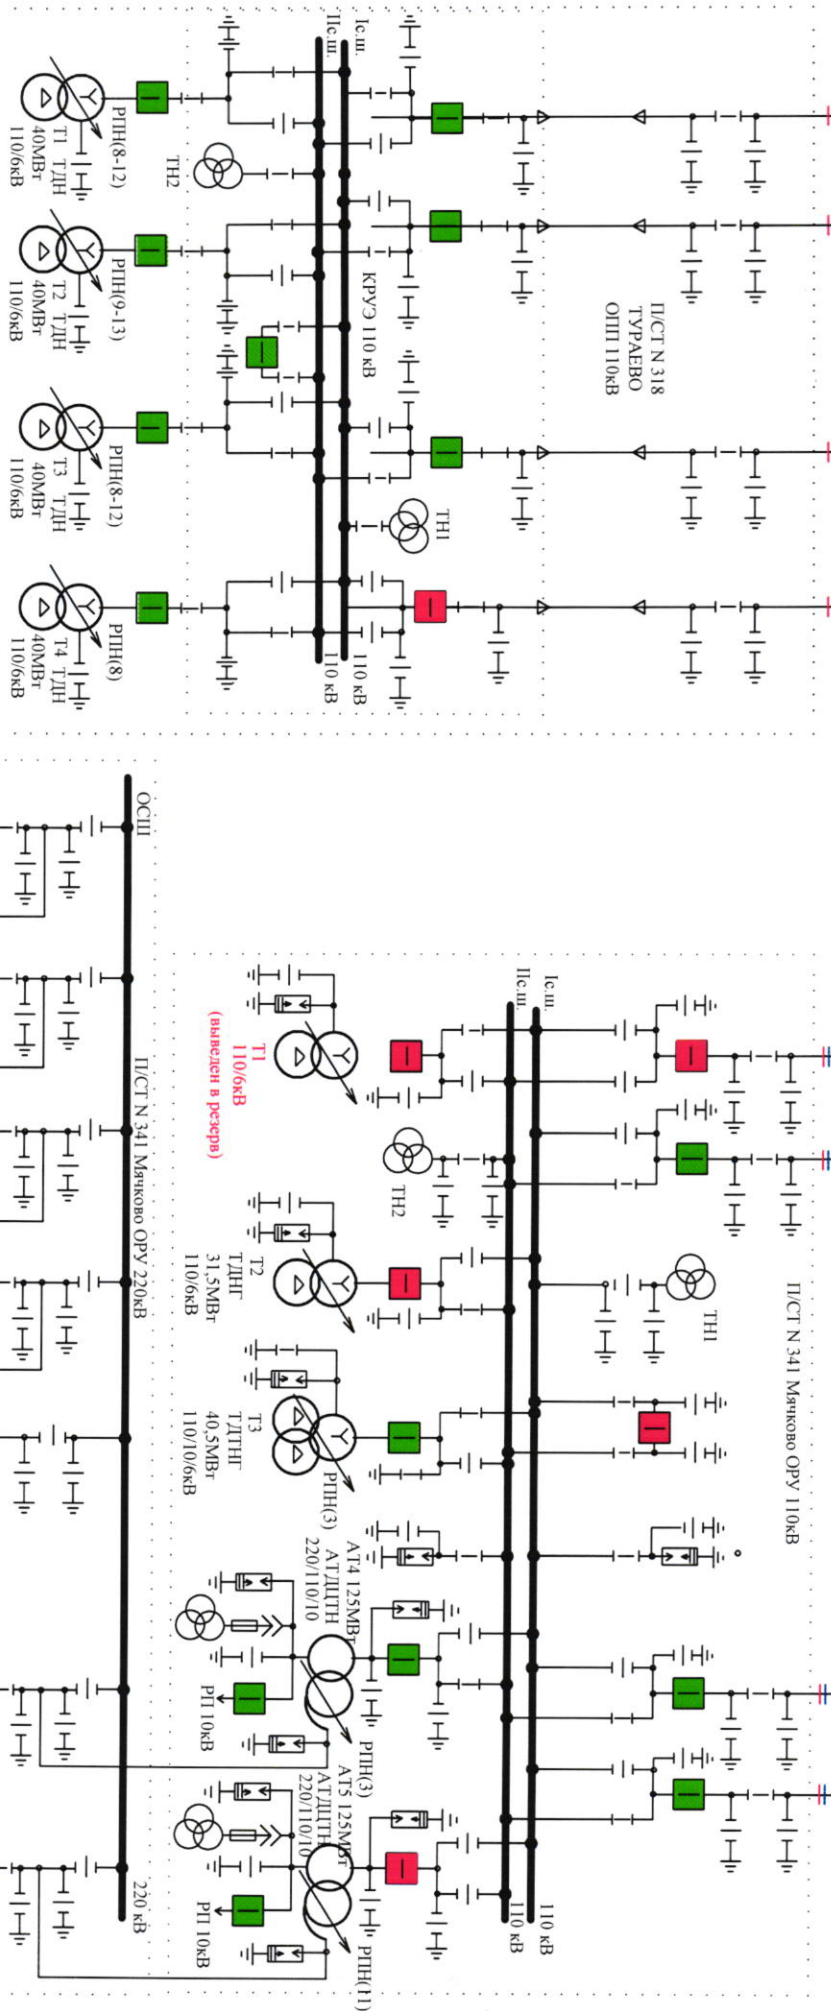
П/СТ N 318 ТУРАЕВО ОПП 110кВ

КРУЭ 110 кВ

Iс.ш.
IIс.ш.

110 кВ
110 кВ

ТН1
ТН2

РПН(8-12) Т1 ТДН 40МВт 110/6кВ

РПН(9-13) Т2 ТДН 40МВт 110/6кВ

РПН(8-12) Т3 ТДН 40МВт 110/6кВ

РПН(8) Т4 ТДН 40МВт 110/6кВ

П/СТ N 341 Мячково ОРУ 110кВ

Iс.ш.
IIс.ш.

110 кВ
110 кВ

ТН1
ТН2

Т1 110/6кВ (выведен в резерв)

Т2 ТДНГ 31,5МВт 110/6кВ

Т3 ТДТНГ 40,5МВт 110/10/6кВ РПН(3)

АТ4 125МВт АТДЦТН 220/110/10 РПН(3)

РП 10кВ

АТ5 125МВт АТДЦТН 220/110/10 РПН(11)

РП 10кВ

П/СТ N 341 Мячково ОРУ 220кВ

ОСШ

220 кВ